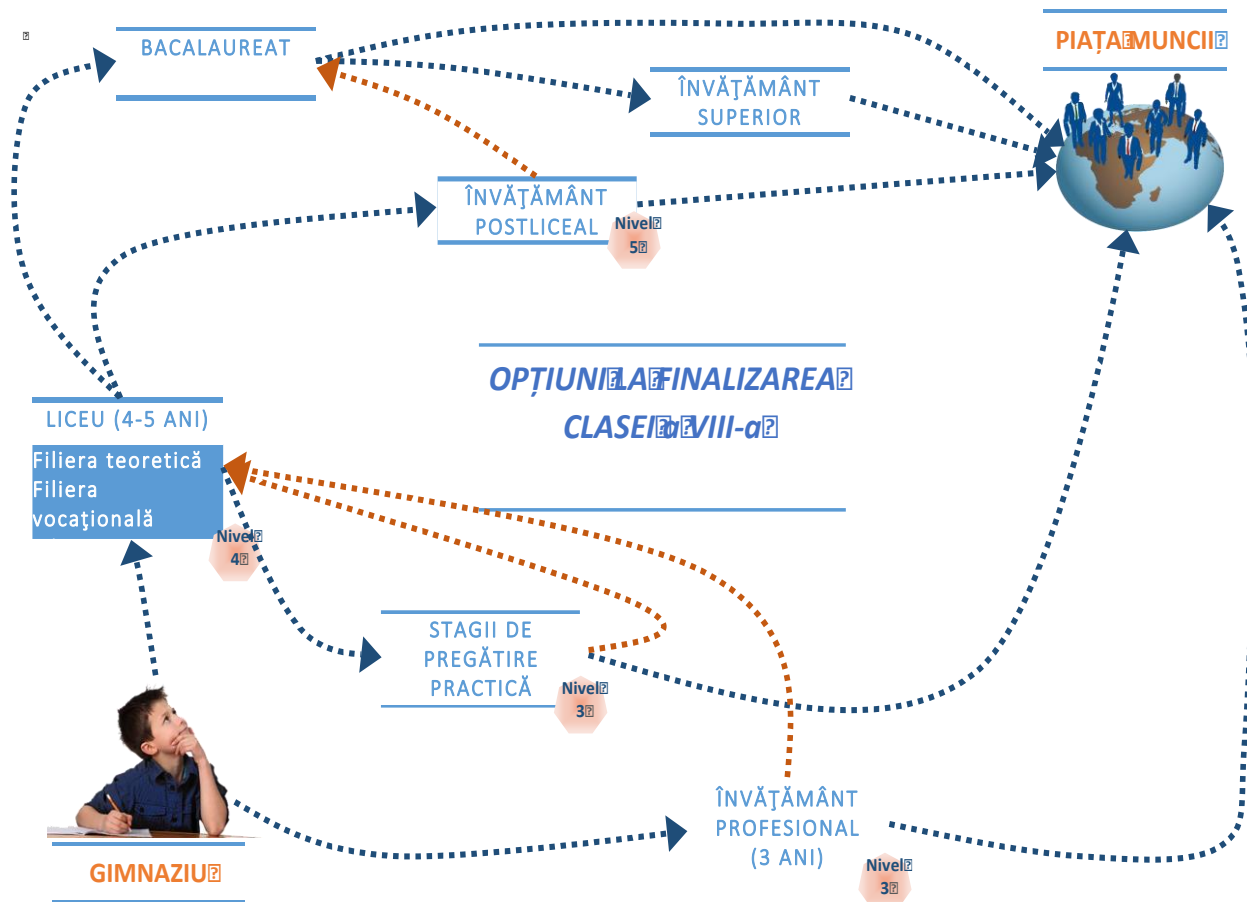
BACALAUREAT

PIAȚA MUNCII

ÎNVĂŢĂMÂNT SUPERIOR

ÎNVĂŢĂMÂNT POSTLICEAL

Nivel 5

OPȚIUNI LA FINALIZAREA CLASEI a VIII-a

LICEU (4-5 ANI)

Filiera teoretică
Filiera vocaţională

Nivel 4

STAGII DE PREGĂTIRE PRACTICĂ

Nivel 3

ÎNVĂŢĂMÂNT PROFESIONAL (3 ANI)

Nivel 3

GIMNAZIU